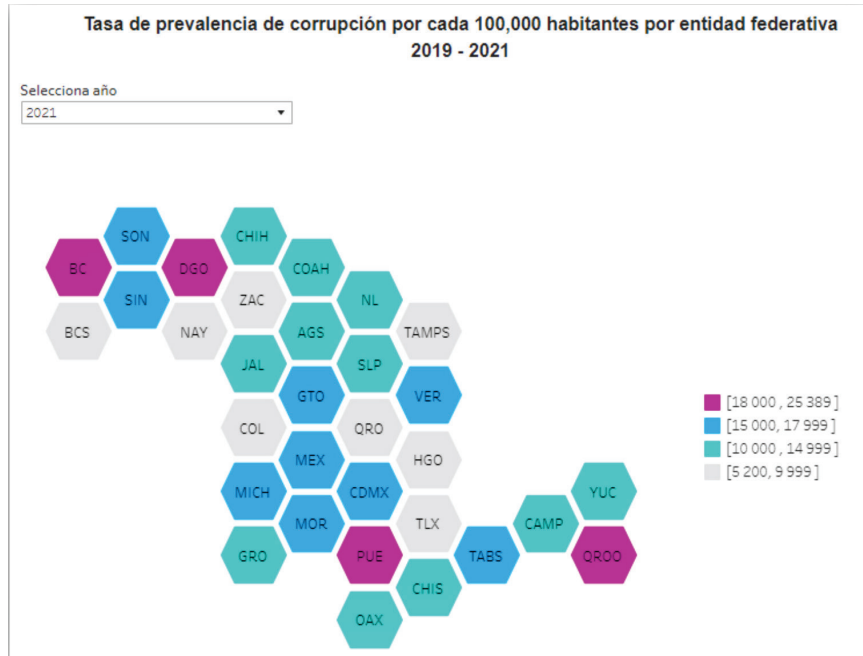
Tasa de prevalencia de corrupción por cada 100,000 habitantes por entidad federativa
2019 - 2021

Selecciona año
2021

SON
CHIH
BC
DGO
COAH
SIN
ZAC
NL
BCS
NAY
AGS
TAMPS
JAL
SLP
GTO
VER
COL
QRO
MEX
HGO
MICH
CDMX
YUC
TLX
MOR
CAMP
GRO
PUE
TABS
QROO
CHIS
OAX

[18 000 , 25 389 ]
[15 000 , 17 999 ]
[10 000 , 14 999 ]
[5 200 , 9 999 ]